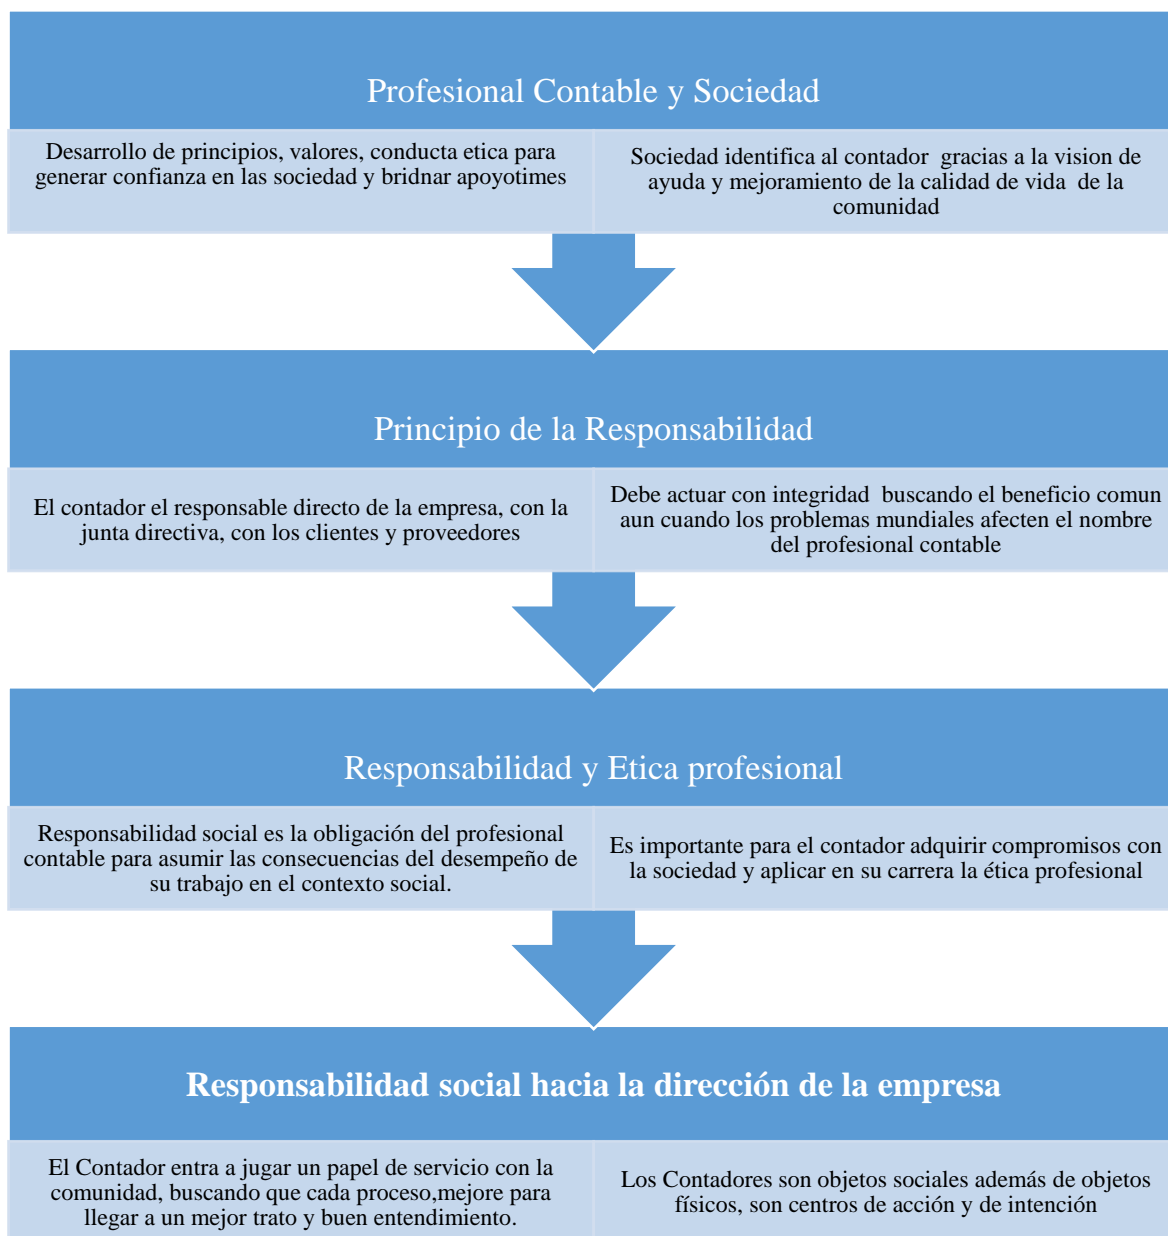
Profesional Contable y Sociedad

Desarrollo de principios, valores, conducta etica para generar confianza en las sociedad y bridnar apoyotimes

Sociedad identifica al contador gracias a la vision de ayuda y mejoramiento de la calidad de vida de la comunidad

Principio de la Responsabilidad

El contador el responsable directo de la empresa, con la junta directiva, con los clientes y proveedores

Debe actuar con integridad buscando el beneficio comun aun cuando los problemas mundiales afecten el nombre del profesional contable

Responsabilidad y Etica profesional

Responsabilidad social es la obligación del profesional contable para asumir las consecuencias del desempeño de su trabajo en el contexto social.

Es importante para el contador adquirir compromisos con la sociedad y aplicar en su carrera la ética profesional

Responsabilidad social hacia la dirección de la empresa

El Contador entra a jugar un papel de servicio con la comunidad, buscando que cada proceso,mejore para llegar a un mejor trato y buen entendimiento.

Los Contadores son objetos sociales además de objetos físicos, son centros de acción y de intención